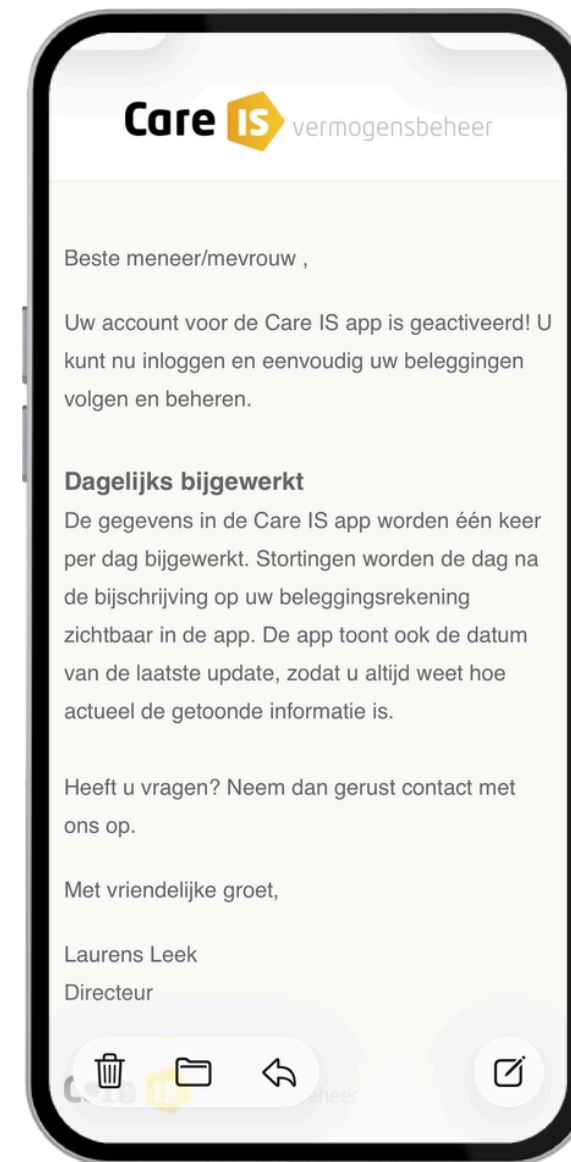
Care IS vermogensbeheer

Beste meneer/mevrouw ,

Uw account voor de Care IS app is geactiveerd! U kunt nu inloggen en eenvoudig uw beleggingen volgen en beheren.

Dagelijks bijgewerkt
De gegevens in de Care IS app worden één keer per dag bijgewerkt. Stortingen worden de dag na de bijschrijving op uw beleggingsrekening zichtbaar in de app. De app toont ook de datum van de laatste update, zodat u altijd weet hoe actueel de getoonde informatie is.

Heeft u vragen? Neem dan gerust contact met ons op.

Met vriendelijke groet,

Laurens Leek
Directeur

Care IS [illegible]beheer